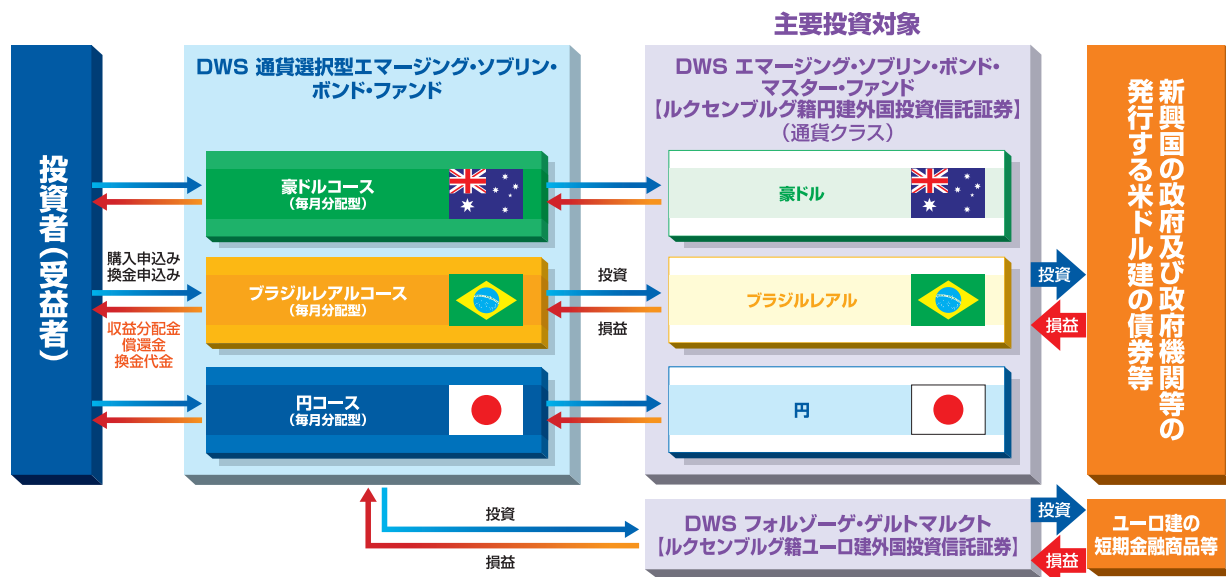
主要投資対象

投資者(受益者)

購入申込み
換金申込み

収益分配金
償還金
換金代金

DWS 通貨選択型エマージング・ソブリン・ボンド・ファンド

豪ドルコース
(毎月分配型)

ブラジルレアルコース
(毎月分配型)

円コース
(毎月分配型)

投資

損益

DWS エマージング・ソブリン・ボンド・マスター・ファンド
【ルクセンブルグ籍円建外国投資信託証券】
(通貨クラス)

豪ドル

ブラジルレアル

円

投資

損益

新興国の政府及び政府機関等の発行する米ドル建の債券等

投資

損益

DWS フォルゾーゲ・ゲルトマルクト
【ルクセンブルグ籍ユーロ建外国投資信託証券】

投資

損益

ユーロ建の
短期金融商品等